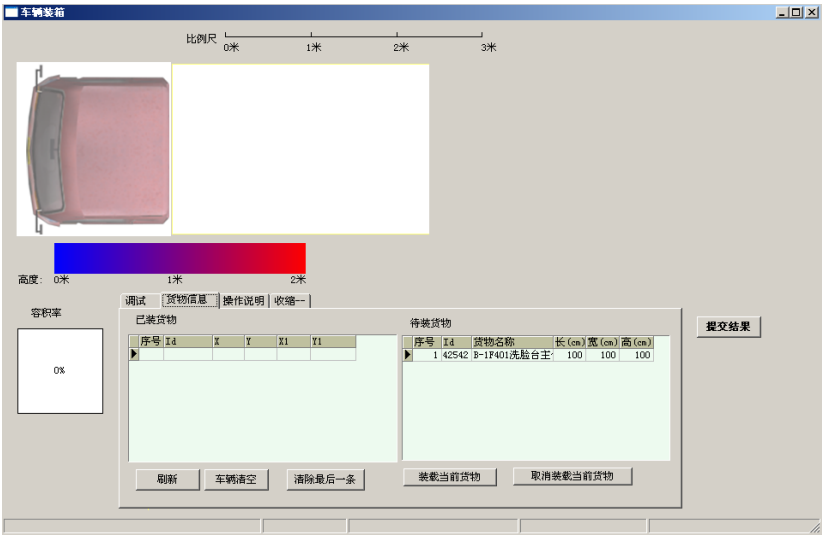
车辆装箱

比例尺 0米 1米 2米 3米

高度: 0米 1米 2米

容积率

0%

调试 | 货物信息 | 操作说明 | 收缩--

已装货物

| 序号 | Id | X | Y | X1 | Y1 |
|---|---|---|---|---|---|
| | | | | | |

待装货物

| 序号 | Id | 货物名称 | 长(cm) | 宽(cm) | 高(cm) |
|---|---|---|---|---|---|
| 1 | 42542 | B-1F401洗脸台主 | 100 | 100 | 100 |

刷新 车辆清空 清除最后一条 装载当前货物 取消装载当前货物

提交结果